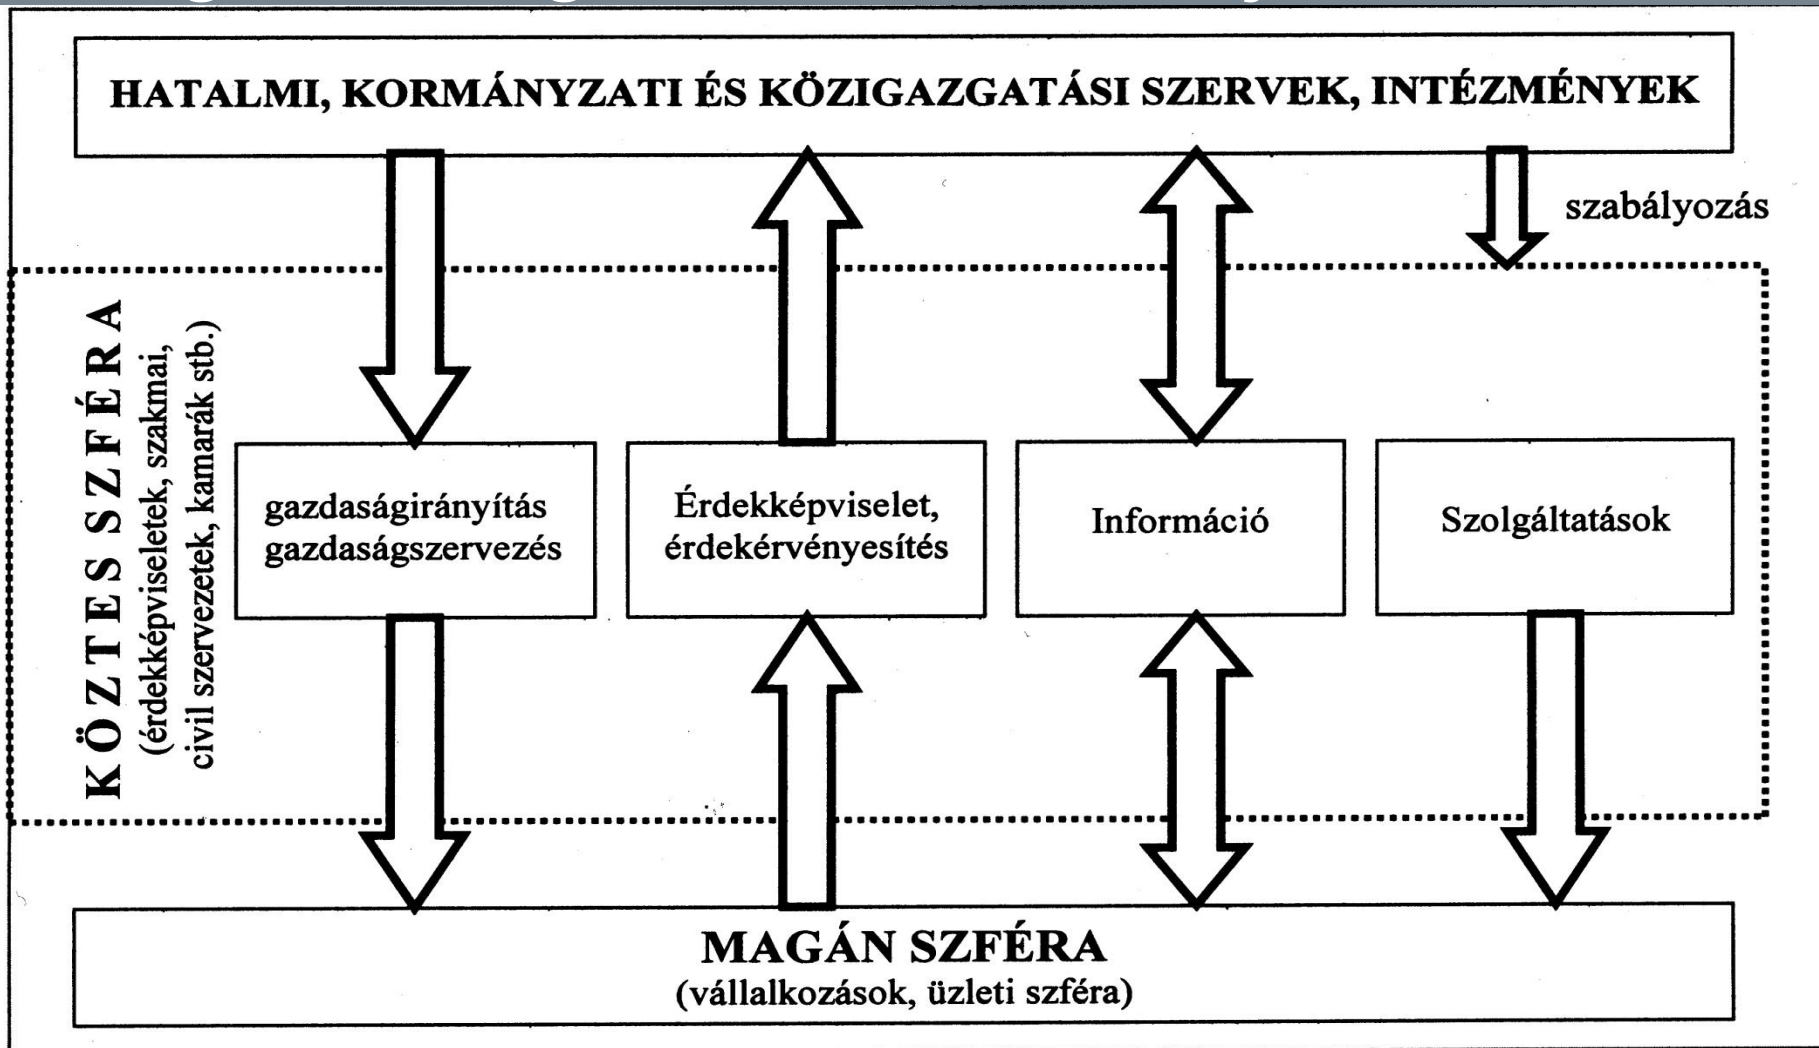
HATALMI, KORMÁNYZATI ÉS KÖZIGAZGATÁSI SZERVEK, INTÉZMÉNYEK

szabályozás

KÖZTES SZFÉRA
(érdekképviseletek, szakmai, civil szervezetek, kamarák stb.)

gazdaságirányítás gazdaságszervezés

Érdekképviselet, érdekérvényesítés

Információ

Szolgáltatások

MAGÁN SZFÉRA
(vállalkozások, üzleti szféra)